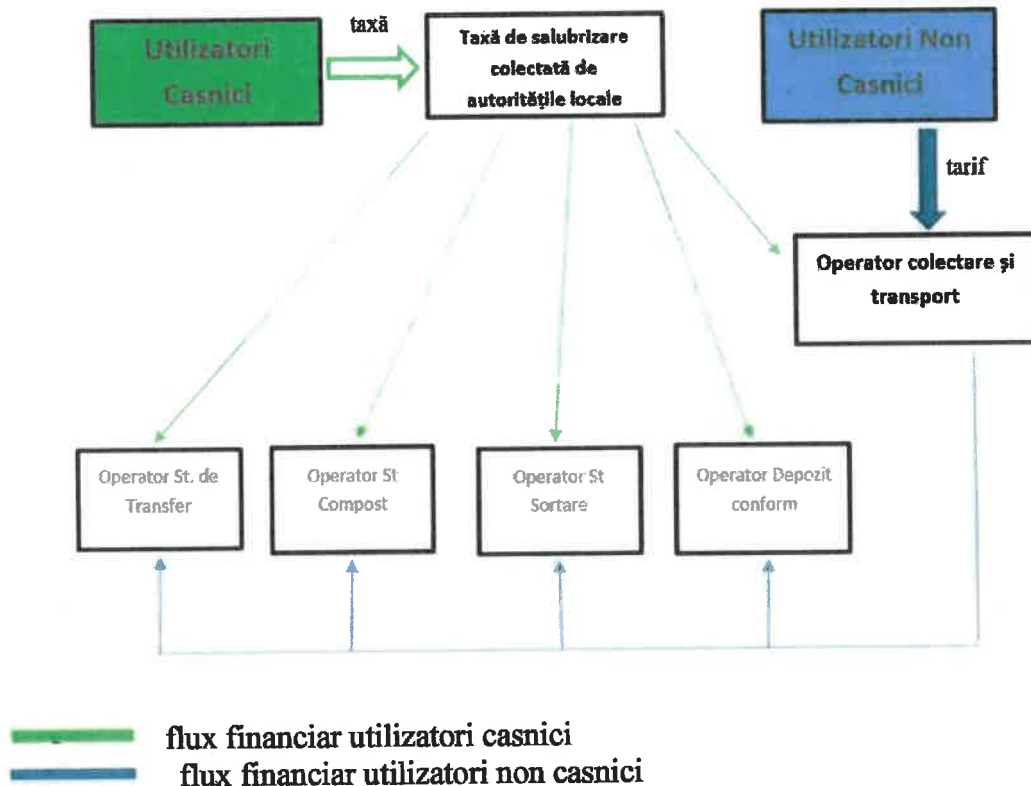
Utilizatori Casnici

taxă

Taxă de salubrizare colectată de autoritățile locale

Utilizatori Non Casnici

tarif

Operator colectare și transport

Operator St. de Transfer

Operator St Compost

Operator St Sortare

Operator Depozit conform

flux financiar utilizatori casnici

flux financiar utilizatori non casnici